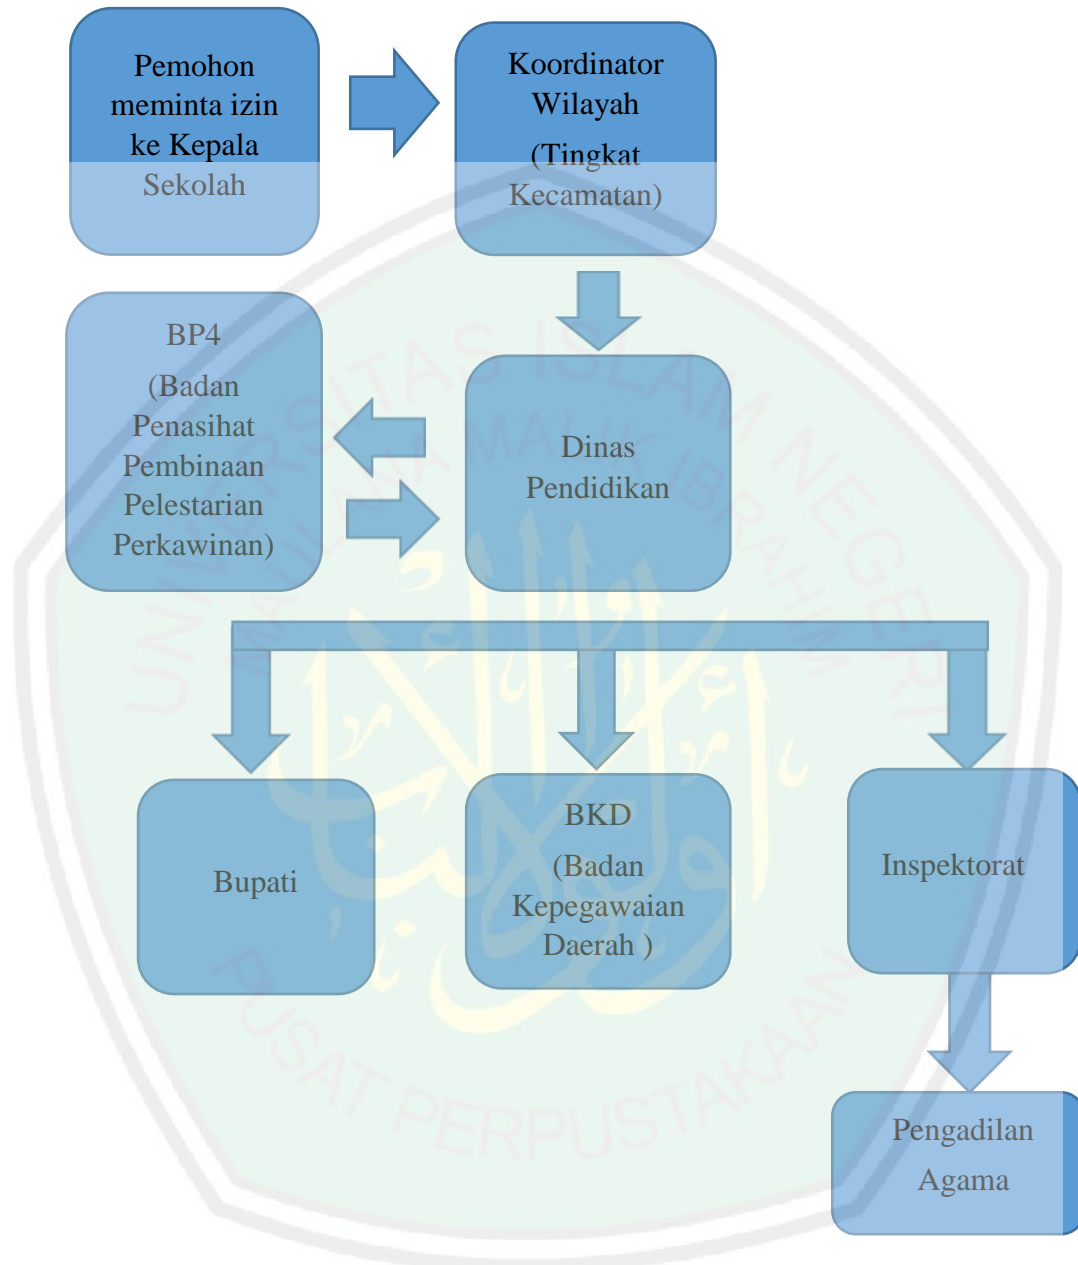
Pemohon meminta izin ke Kepala Sekolah

Koordinator Wilayah (Tingkat Kecamatan)

BP4 (Badan Penasihat Pembinaan Pelestarian Perkawinan)

Dinas Pendidikan

Bupati

BKD (Badan Kepegawaian Daerah )

Inspektorat

Pengadilan Agama

UNIVERSITAS ISLAM NEGERI MAULANA MALIK IBRAHIM

PUSAT PERPUSTAKAAN